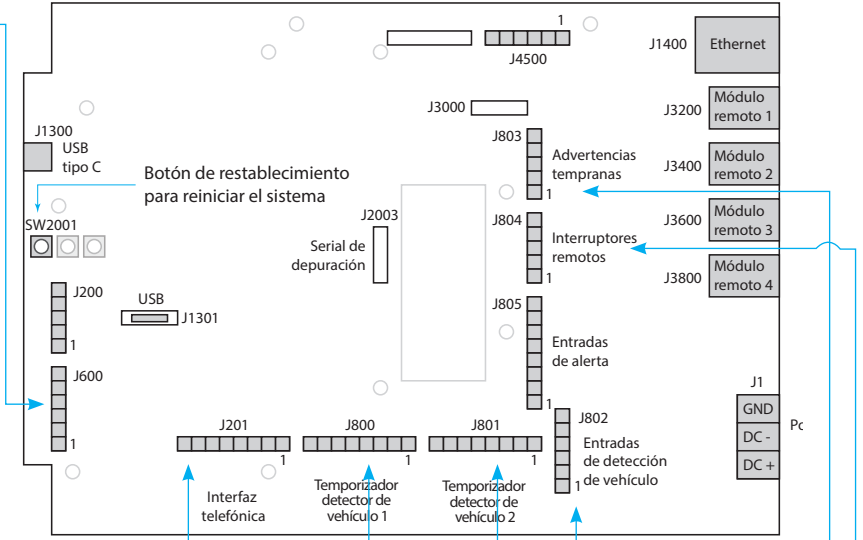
1
J4500
J1400
Ethernet
J3000
J3200
Módulo remoto 1
J1300
USB tipo C
J803
Advertencias tempranas
1
J3400
Módulo remoto 2
Botón de restablecimiento para reiniciar el sistema
SW2001
J2003
Serial de depuración
J804
Interruptores remotos
1
J3600
Módulo remoto 3
J3800
Módulo remoto 4
J200
1
USB
J1301
J805
Entradas de alerta
1
J600
1
J1
GND
DC -
DC +
Po
J201
1
J800
1
J801
1
J802
Entradas de detección de vehículo
1
Interfaz telefónica
Temporizador detector de vehículo 1
Temporizador detector de vehículo 2